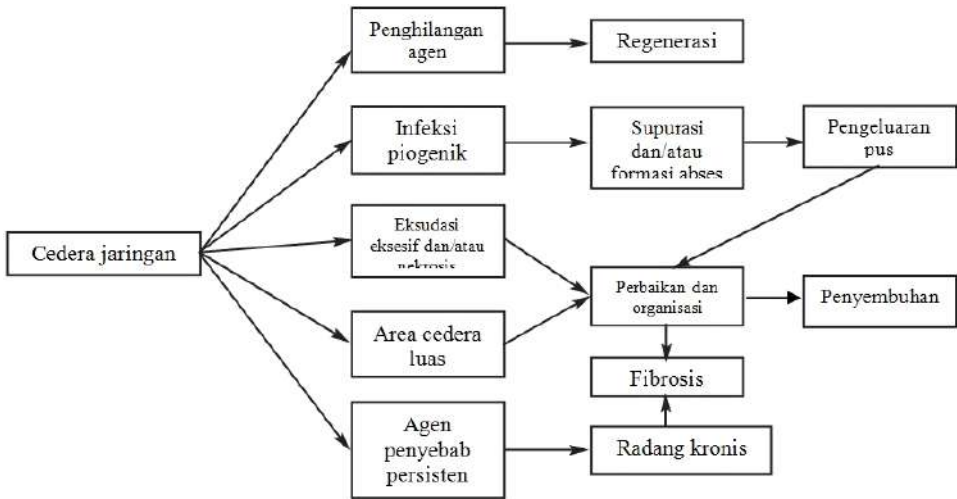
Cedera jaringan

Penghilangan agen

Regenerasi

Infeksi piogenik

Supurasi dan/atau formasi abses

Pengeluaran pus

Eksudasi eksesif dan/atau nekrosis

Perbaikan dan organisasi

Penyembuhan

Area cedera luas

Fibrosis

Agen penyebab persisten

Radang kronis